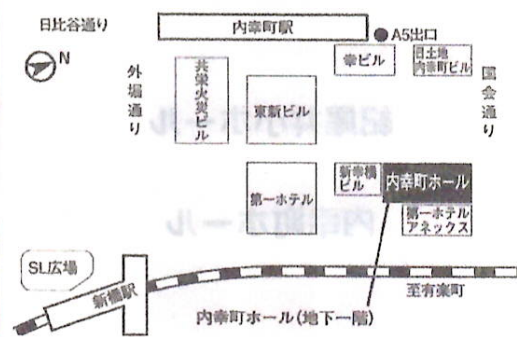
日比谷通り

内幸町駅

A5出口

N

幸ビル

日土地内幸町ビル

外堀通り

共栄火災ビル

東新ビル

国会通り

第一ホテル

新幸橋ビル

内幸町ホール

第一ホテルアネックス

SL広場

新橋駅

至有楽町

内幸町ホール（地下一階）